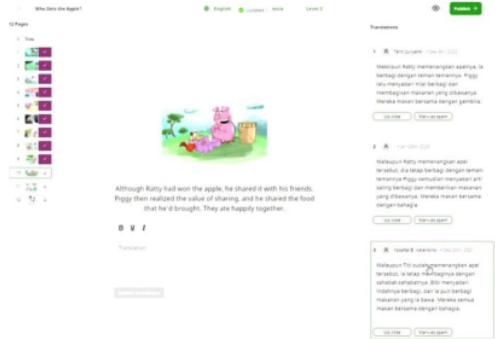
Who Gets the Apple?

English

Level 2

Publish

12 Pages

Title

1
2
3
4
5
6
7
8
9
10
11
12

Although Ratty had won the apple, he shared it with his friends. Piggy then realized the value of sharing, and he shared the food that he'd brought. They ate happily together.

B I U

Translation

Translations

1

Walaupun Ratty memenangkan apelnya, ia berbagi dengan teman temannya. Piggy lalu menyadari nilai berbagi dan membagikan makanan yang dibawanya. Mereka makan bersama dengan gembira.

Use
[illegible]

2

Walaupun Ratty memenangkan apel tersebut, dia tetap berbagi dengan teman temannya. Piggy kemudian menyadari arti saling berbagi dan memberikan makanan yang dibawanya. Mereka makan bersama dengan bahagia.

Use
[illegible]

3

Walaupun Tiri sudah memenangkan apel tersebut, ia tetap membaginya dengan sahabat-sahabatnya. Bibi menyadari indahnya berbagi, dan ia pun berbagi makanan yang ia bawa. Mereka semua makan bersama dengan bahagia.

Use
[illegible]